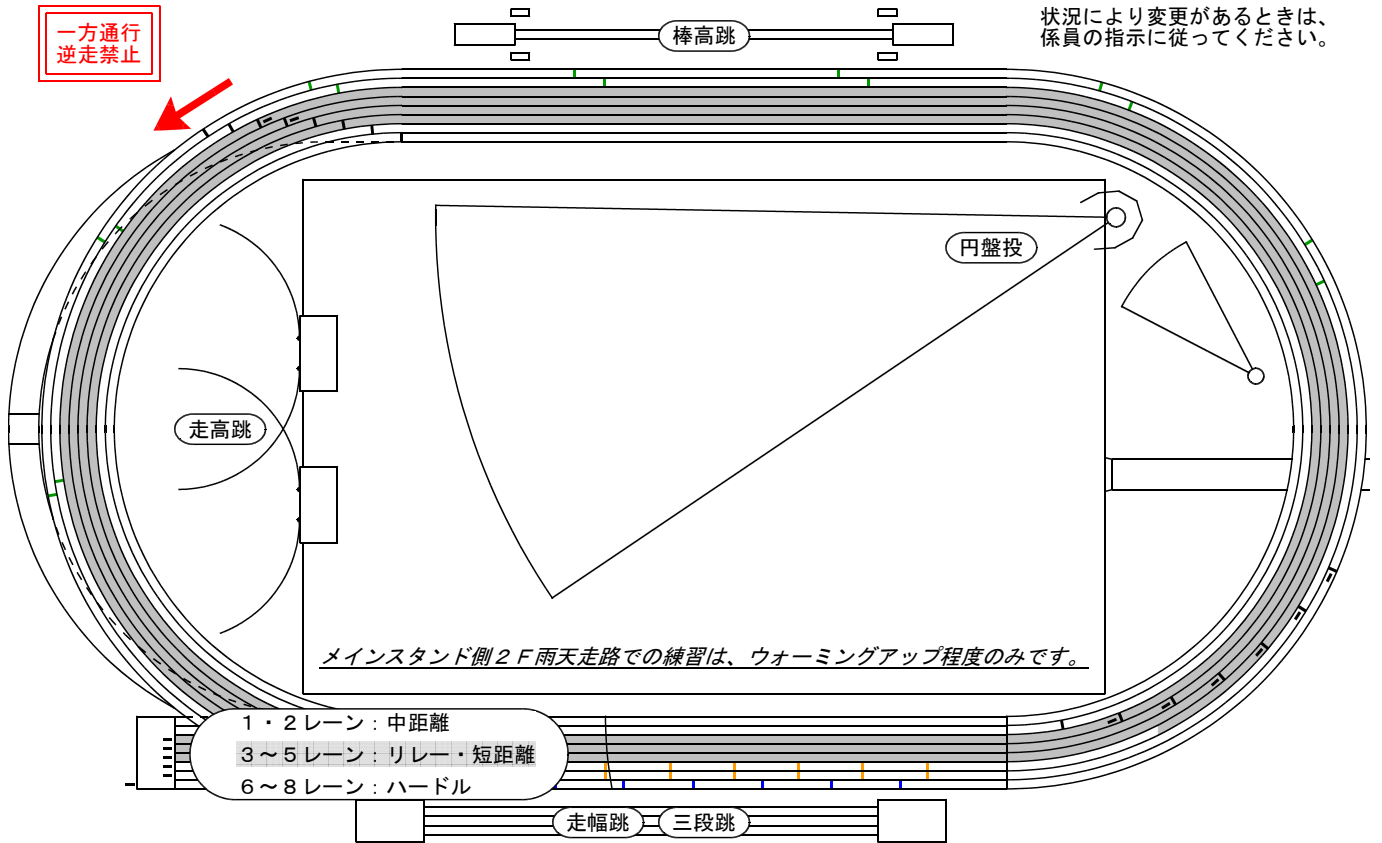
一方通行
逆走禁止

棒高跳

状況により変更があるときは、
係員の指示に従ってください。

円盤投

走高跳

メインスタンド側２Ｆ雨天走路での練習は、ウォーミングアップ程度のみです。

１・２レーン：中距離
３～５レーン：リレー・短距離
６～８レーン：ハードル

走幅跳
三段跳